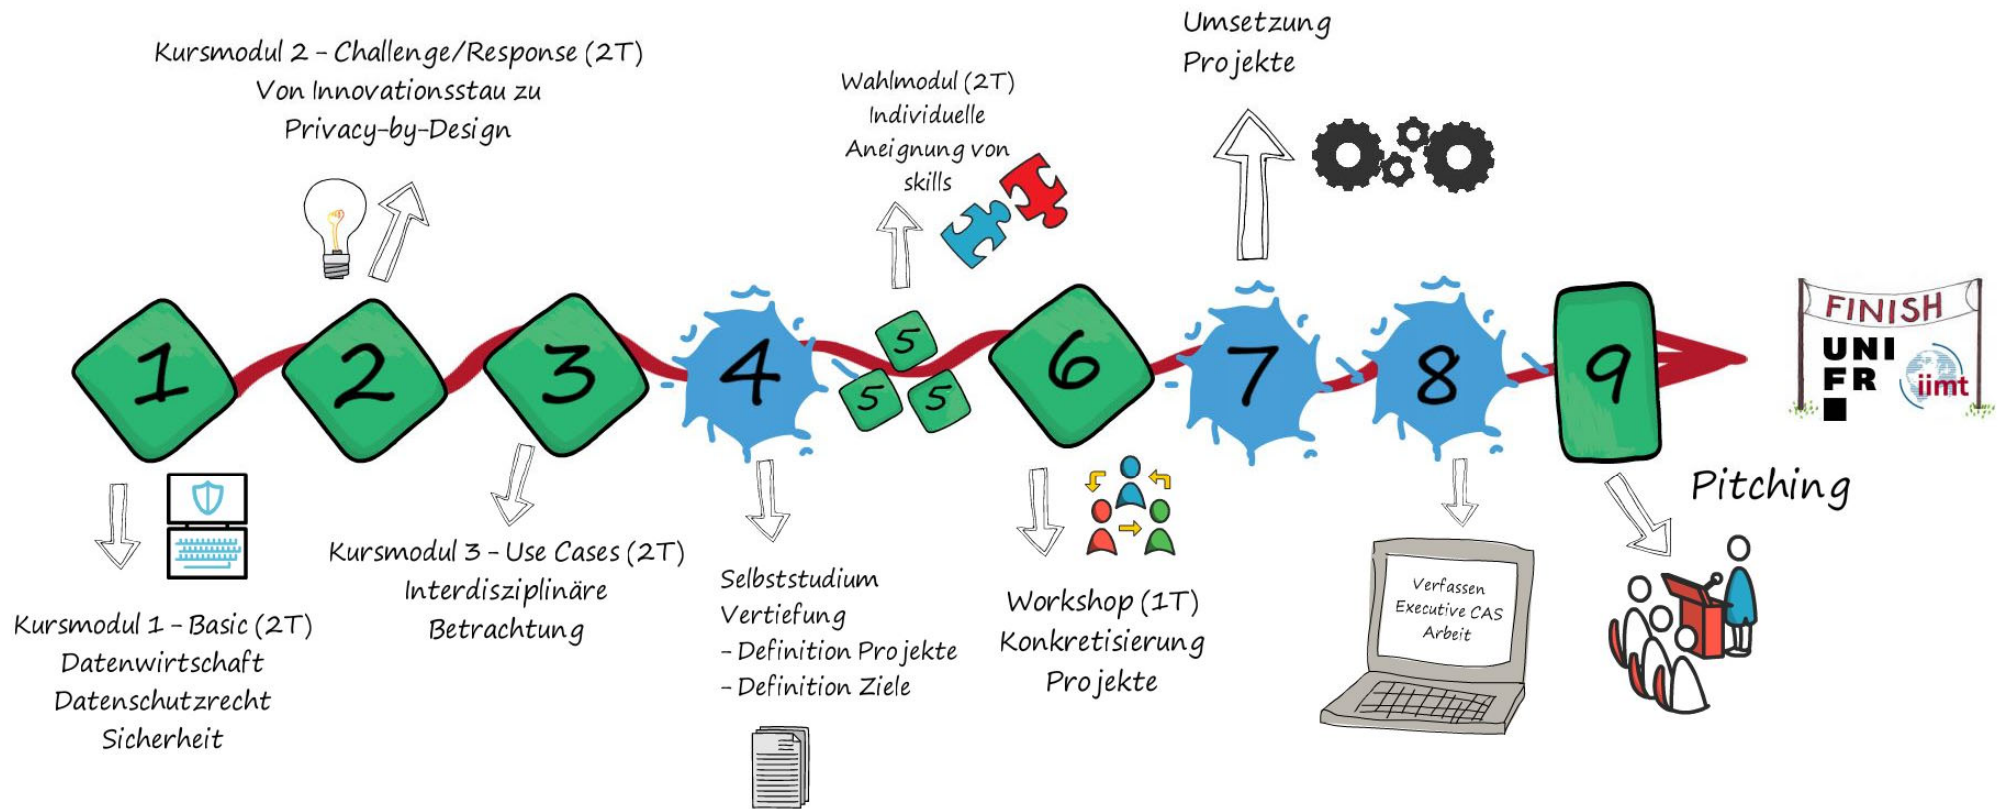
Kursmodul 2 – Challenge/Response (2T)
Von Innovationsstau zu
Privacy-by-Design

Wahlmodul (2T)
Individuelle
Aneignung von
skills

Umsetzung
Projekte

1 2 3 4 5 5 5 6 7 8 9

FINISH

UNI
FR

iimt

Pitching

Kursmodul 1 – Basic (2T)
Datenwirtschaft
Datenschutzrecht
Sicherheit

Kursmodul 3 – Use Cases (2T)
Interdisziplinäre
Betrachtung

Selbststudium
Vertiefung
- Definition Projekte
- Definition Ziele

Workshop (1T)
Konkretisierung
Projekte

Verfassen
Executive CAS
Arbeit